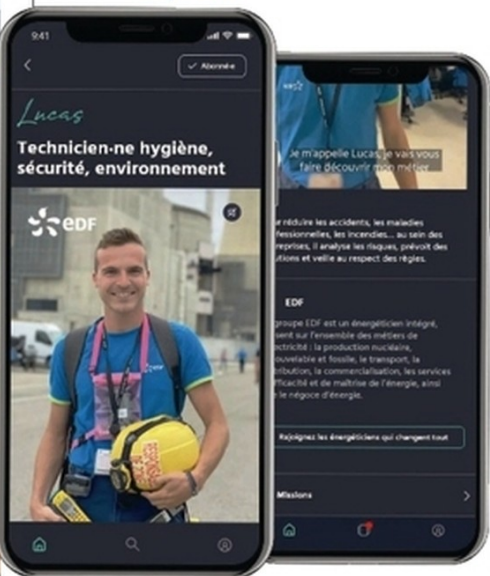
9:41

Abonnée

Lucas

Technicien·ne hygiène, sécurité, environnement

EDF

Je m'appelle Lucas, je vais vous faire découvrir mon métier

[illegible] réduire les accidents, les maladies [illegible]fessionnelles, les incendies... au sein des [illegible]treprises, il analyse les risques, prévoit des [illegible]utions et veille au respect des règles.

EDF

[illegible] groupe EDF est un énergéticien intégré, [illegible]sent sur l'ensemble des métiers de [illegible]ectricité : la production nucléaire, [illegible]ouvelable et fossile, le transport, la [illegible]tribution, la commercialisation, les services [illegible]fficacité et de maîtrise de l'énergie, ainsi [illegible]e négoce d'énergie.

Rejoignez les énergéticiens qui changent tout

Missions